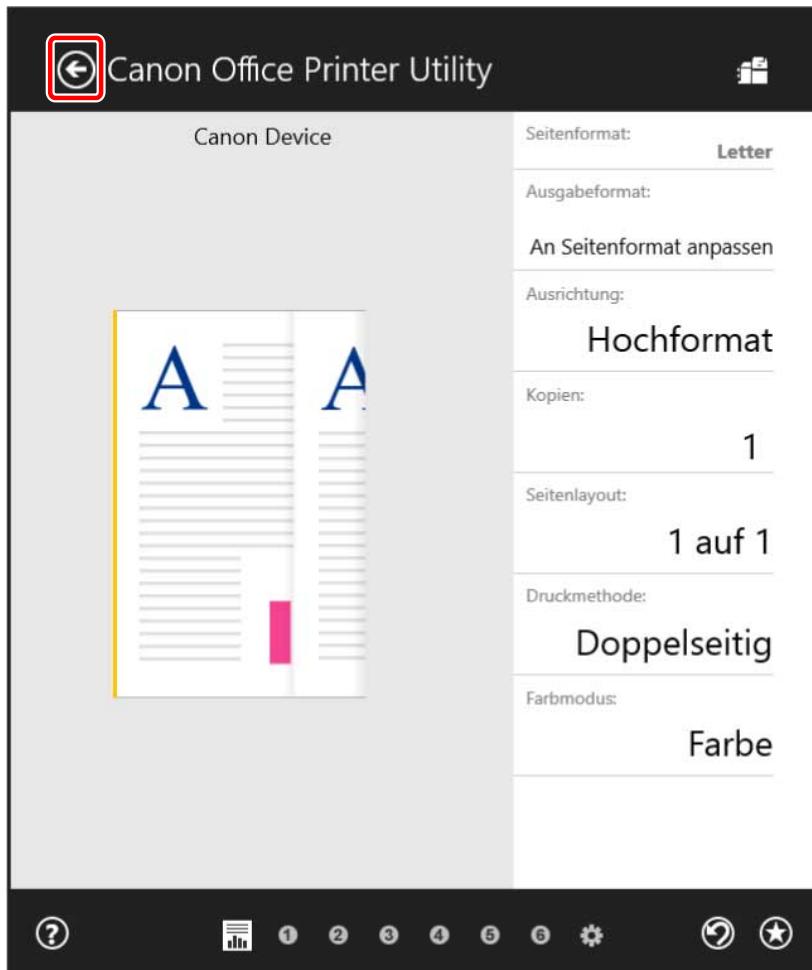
Canon Office Printer Utility

Canon Device

A

A

Seitenformat:
Letter

Ausgabeformat:
An Seitenformat anpassen

Ausrichtung:
Hochformat

Kopien:
1

Seitenlayout:
1 auf 1

Druckmethode:
Doppelseitig

Farbmodus:
Farbe

?

1 2 3 4 5 6